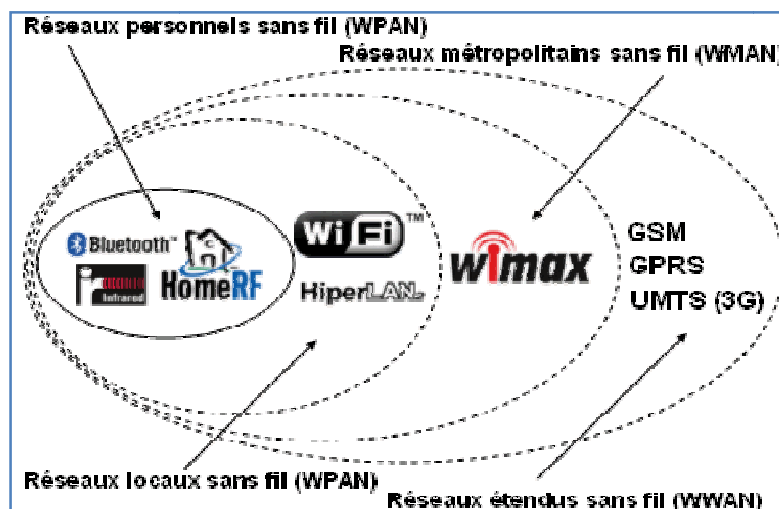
Réseaux personnels sans fil (WPAN)

Réseaux métropolitains sans fil (WMAN)

Bluetooth™

Infrared

HomeRF

Wi Fi™

HiperLAN

wimax

GSM
GPRS
UMTS (3G)

Réseaux locaux sans fil (WPAN)

Réseaux étendus sans fil (WWAN)